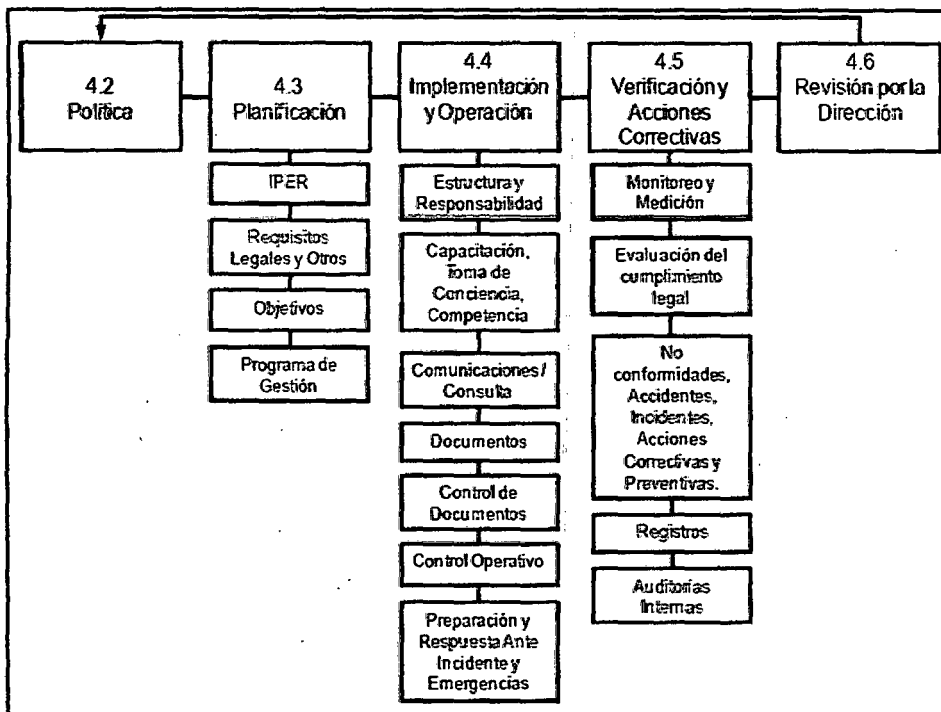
4.2
Política

4.3
Planificación

4.4
Implementación y Operación

4.5
Verificación y Acciones Correctivas

4.6
Revisión por la Dirección

IPER

Requisitos Legales y Otros

Objetivos

Programa de Gestión

Estructura y Responsabilidad

Capacitación, Toma de Conciencia, Competencia

Comunicaciones / Consulta

Documentos

Control de Documentos

Control Operativo

Preparación y Respuesta Ante Incidente y Emergencias

Monitoreo y Medición

Evaluación del cumplimiento legal

No conformidades, Accidentes, Incidentes, Acciones Correctivas y Preventivas.

Registros

Auditorías Internas